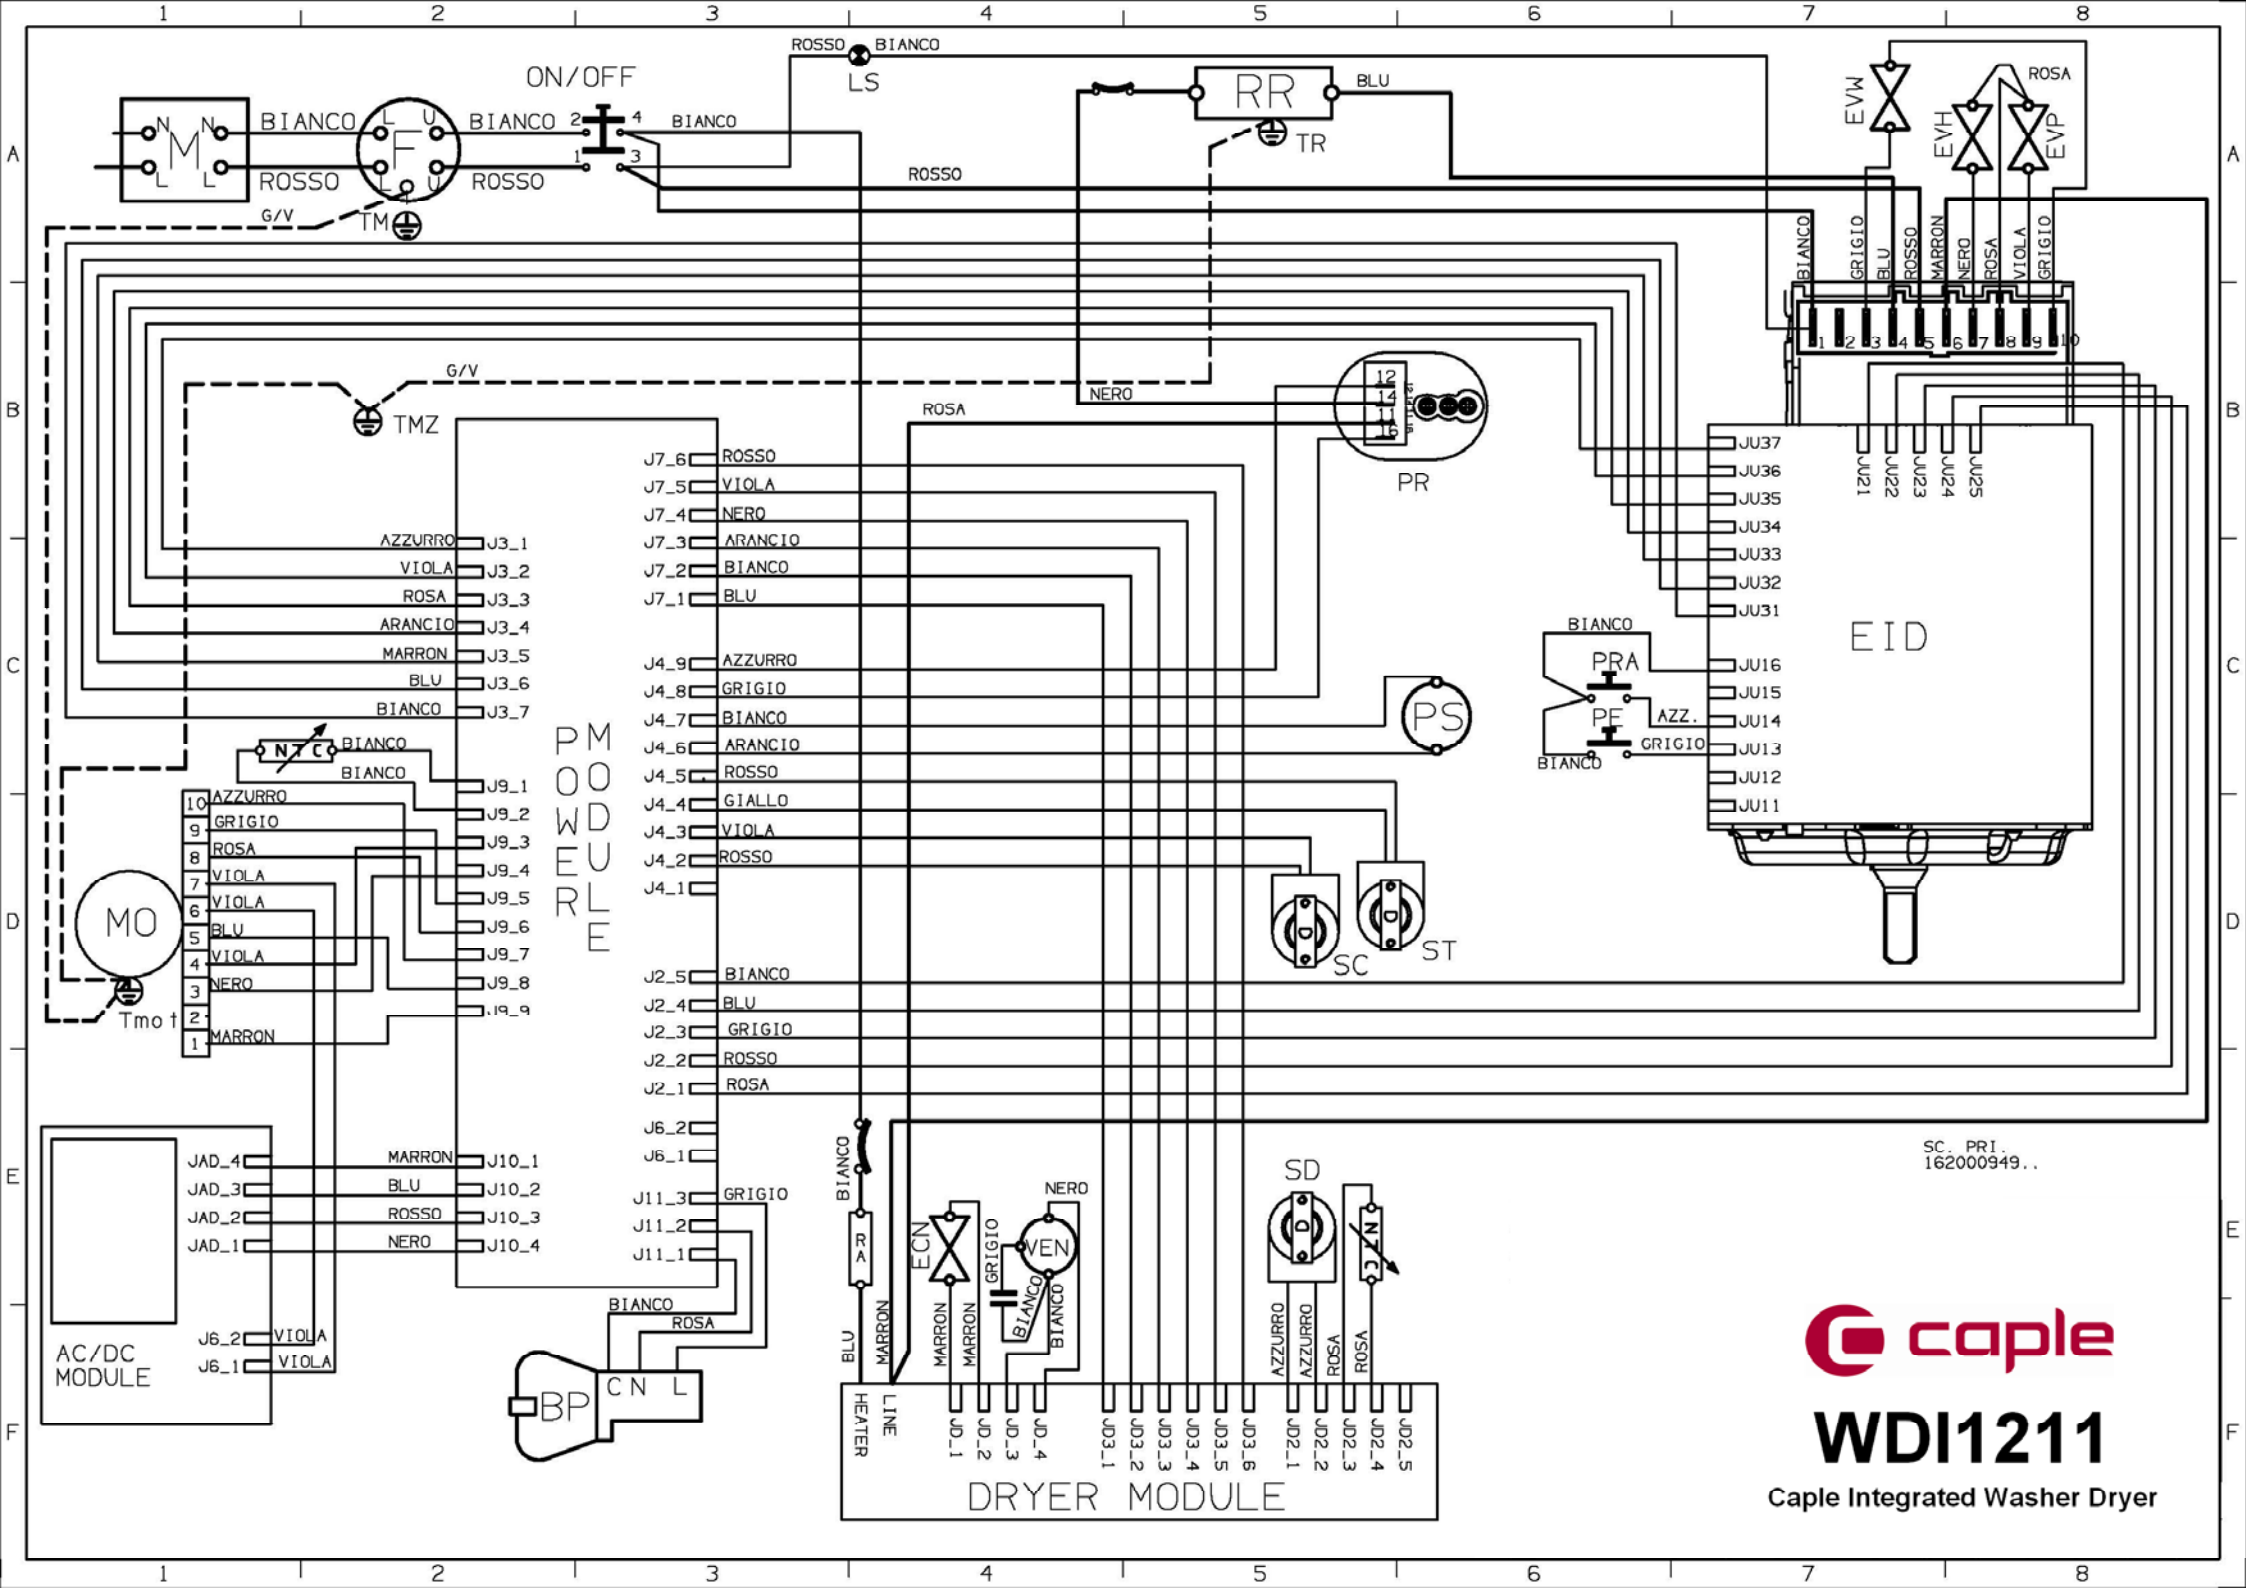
1 2 3 4 5 6 7 8

A

N N
M
L L
BIANCO
ROSSO
L U
F
L U
TM
G/V
ON/OFF
BIANCO 2 4 BIANCO
ROSSO 1 3
ROSSO LS BIANCO
RR
BLU
TR
ROSSO
EVW
ROSA
EVH
EVP
BIANCO GRIGIO BLU ROSSO MARRON NERO ROSA VIOLA GRIGIO
1 2 3 4 5 6 7 8 9 10

B

G/V
TMZ
NERO
ROSA
12 14 11 16
PR
JU37
JU36
JU35
JU34
JU33
JU32
JU31
JU21 JU22 JU23 JU24 JU25

C

AZZURRO J3_1
VIOLA J3_2
ROSA J3_3
ARANCIO J3_4
MARRON J3_5
BLU J3_6
BIANCO J3_7
J7_6 ROSSO
J7_5 VIOLA
J7_4 NERO
J7_3 ARANCIO
J7_2 BIANCO
J7_1 BLU
J4_9 AZZURRO
J4_8 GRIGIO
J4_7 BIANCO
J4_6 ARANCIO
J4_5 ROSSO
J4_4 GIALLO
J4_3 VIOLA
J4_2 ROSSO
J4_1
POWER MODULE
PS
BIANCO
PRA
PF
AZZ.
GRIGIO
BIANCO
EID
JU16
JU15
JU14
JU13
JU12
JU11

D

NTC BIANCO
BIANCO
10 AZZURRO
9 GRIGIO
8 ROSA
7 VIOLA
6 VIOLA
5 BLU
4 VIOLA
3 NERO
2
1 MARRON
MO
Tmot
J9_1
J9_2
J9_3
J9_4
J9_5
J9_6
J9_7
J9_8
J9_9
SC
ST
J2_5 BIANCO
J2_4 BLU
J2_3 GRIGIO
J2_2 ROSSO
J2_1 ROSA

E

J6_2
J6_1
JAD_4 MARRON J10_1
JAD_3 BLU J10_2
JAD_2 ROSSO J10_3
JAD_1 NERO J10_4
J11_3 GRIGIO
J11_2
J11_1
BIANCO
RA
ECN
GRIGIO
NERO
VEN
SD
NTC
SC. PRI.
162000949..

F

AC/DC MODULE
J6_2 VIOLA
J6_1 VIOLA
BIANCO
ROSA
BP
C N L
BLU MARRON MARRON MARRON BIANCO BIANCO AZZURRO AZZURRO ROSA ROSA
HEATER LINE JD_1 JD_2 JD_3 JD_4 JD3_1 JD3_2 JD3_3 JD3_4 JD3_5 JD3_6 JD2_1 JD2_2 JD2_3 JD2_4 JD2_5
DRYER MODULE
caple
WDI1211
Caple Integrated Washer Dryer

1 2 3 4 5 6 7 8